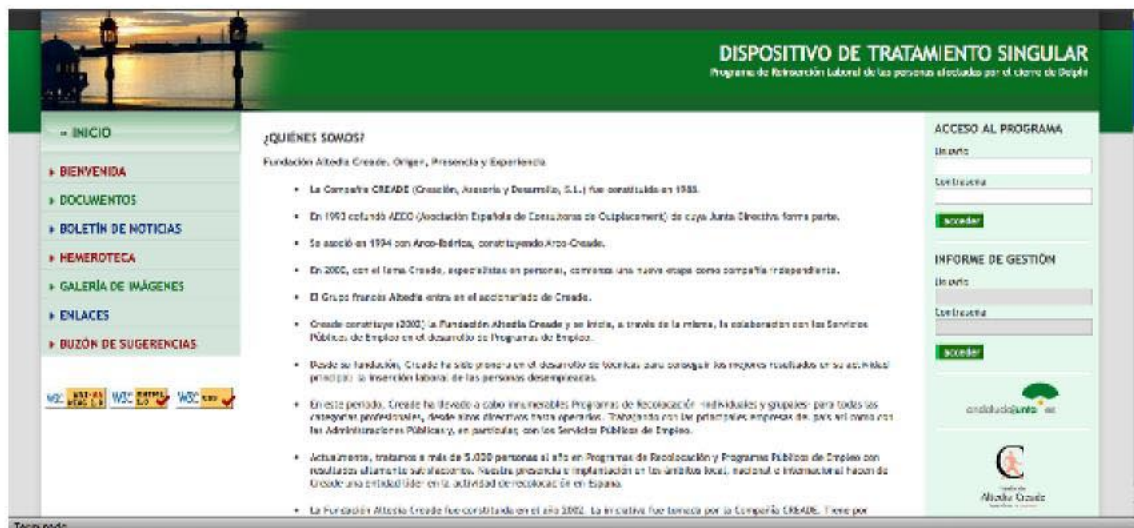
DISPOSITIVO DE TRATAMIENTO SINGULAR
Programa de Reinserción Laboral de las personas afectadas por el cierre de Delphi

» INICIO
» BIENVENIDA
» DOCUMENTOS
» BOLETÍN DE NOTICIAS
» HEMEROTECA
» GALERÍA DE IMÁGENES
» ENLACES
» BUZÓN DE SUGERENCIAS

W3C XHTML 1.0 W3C CSS W3C WAI

¿QUIÉNES SOMOS?

Fundación Altedia Creade. Origen, Presencia y Experiencia

• La Compañía CREADE (Creación, Asesoría y Desarrollo, S.L.) fue constituida en 1985.

• En 1993 cofundó AECO (Asociación Española de Consultoras de Outplacement) de cuya Junta Directiva forma parte.

• Se asoció en 1994 con Arco-Ibérica, constituyendo Arco-Creade.

• En 2000, con el lema Creade, especialistas en personas, comienza una nueva etapa como compañía independiente.

• El Grupo francés Altedia entra en el accionariado de Creade.

• Creade constituye (2002) la Fundación Altedia Creade y se inicia, a través de la misma, la colaboración con los Servicios Públicos de Empleo en el desarrollo de Programas de Empleo.

• Desde su fundación, Creade ha sido pionera en el desarrollo de técnicas para conseguir los mejores resultados en su actividad principal: la inserción laboral de las personas desempleadas.

• En este período, Creade ha llevado a cabo innumerables Programas de Recolocación -individuales y grupales- para todas las categorías profesionales, desde altos directivos hasta operarios. Trabajando con las principales empresas del país así como con las Administraciones Públicas y, en particular, con los Servicios Públicos de Empleo.

• Actualmente, tratamos a más de 5.000 personas al año en Programas de Recolocación y Programas Públicos de Empleo con resultados altamente satisfactorios. Nuestra presencia e implantación en los ámbitos local, nacional e internacional hacen de Creade una entidad líder en la actividad de recolocación en España.

• La Fundación Altedia Creade fue constituida en el año 2002. La iniciativa fue tomada por la Compañía CREADE. Tiene por

ACCESO AL PROGRAMA
Usuario
Contraseña
acceder

INFORME DE GESTIÓN
Usuario
Contraseña
acceder

andaluciajunta.es

Fundación Altedia Creade

Terminado